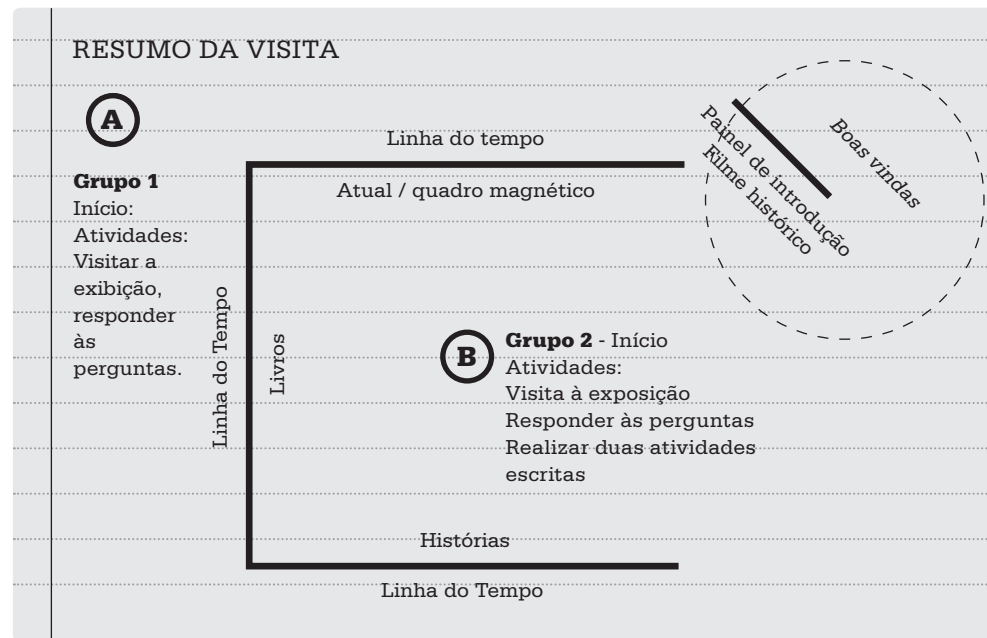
RESUMO DA VISITA

A

Grupo 1
Início:
Atividades:
Visitar a exibição, responder às perguntas.

Linha do tempo

Atual / quadro magnético

Painel de introdução

Filme histórico

Boas vindas

Linha do Tempo

Livros

B

Grupo 2 - Início
Atividades:
Visita à exposição
Responder às perguntas
Realizar duas atividades escritas

Histórias

Linha do Tempo